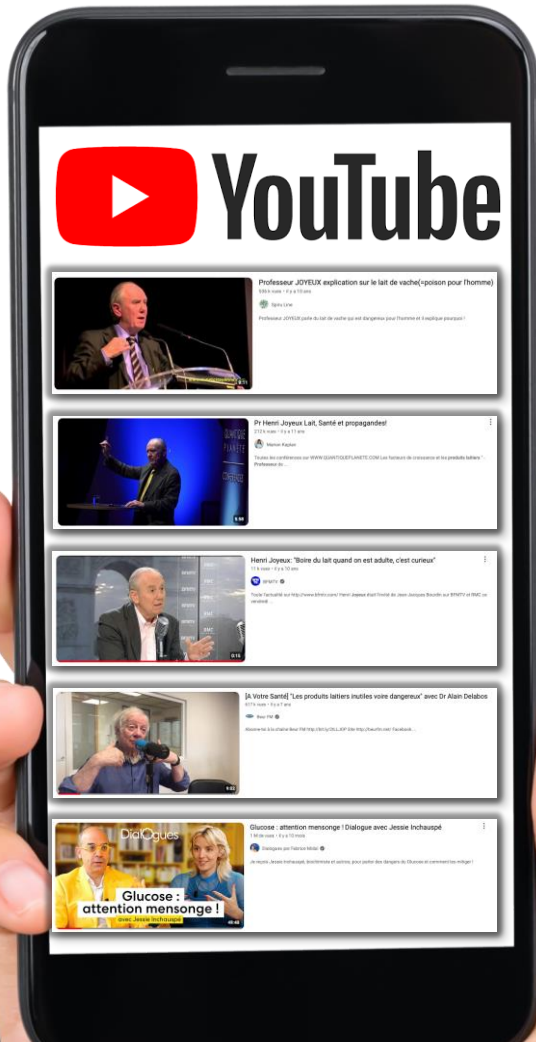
YouTube

Professeur JOYEUX explication sur le lait de vache(=poison pour l'homme)

Professeur JOYEUX parle du lait de vache qui est dangereux pour l'homme et il explique pourquoi !

Pr Henri Joyeux Lait, Santé et propagandes!

Marion Kaplan

Toutes les conférences sur WWW.QUANTIQUEPLANETE.COM Les facteurs de croissance et les produits laitiers - Professeur de ...

5:59

Henri Joyeux: "Boire du lait quand on est adulte, c'est curieux"

Toute l'actualité sur http://www.bfmtv.com/ Henri Joyeux était l'invité de Jean-Jacques Bourdin sur BFMTV et RMC ce vendredi ...

[A Votre Santé] "Les produits laitiers inutiles voire dangereux" avec Dr Alain Delabos

Beur FM

Glucose : attention mensonge ! Dialogue avec Jessie Inchauspé

Dialogues par Fabrice Midal

Je reçois Jessie Inchauspé, biochimiste et autrice, pour parler des dangers du Glucose et comment les mitiger !

Dialogues

Glucose : attention mensonge !

avec Jessie Inchauspé